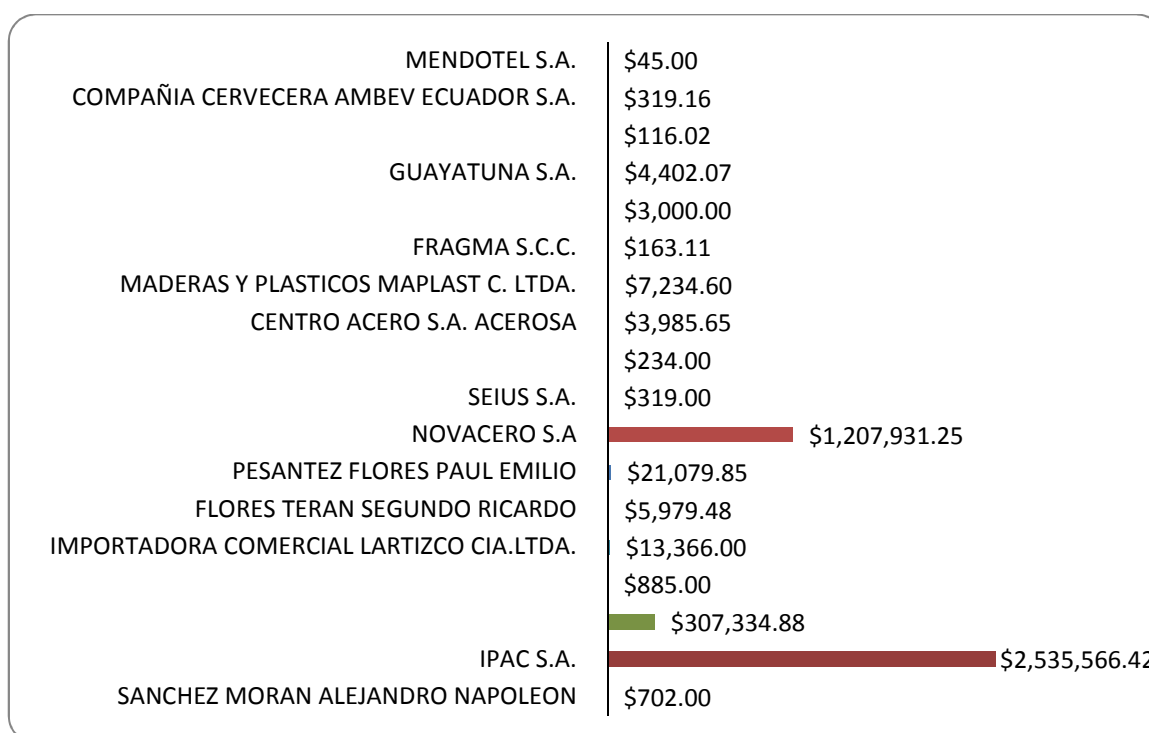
MENDOTEL S.A. $45.00
COMPAÑIA CERVECERA AMBEV ECUADOR S.A. $319.16
$116.02
GUAYATUNA S.A. $4,402.07
$3,000.00
FRAGMA S.C.C. $163.11
MADERAS Y PLASTICOS MAPLAST C. LTDA. $7,234.60
CENTRO ACERO S.A. ACEROSA $3,985.65
$234.00
SEIUS S.A. $319.00
NOVACERO S.A $1,207,931.25
PESANTEZ FLORES PAUL EMILIO $21,079.85
FLORES TERAN SEGUNDO RICARDO $5,979.48
IMPORTADORA COMERCIAL LARTIZCO CIA.LTDA. $13,366.00
$885.00
$307,334.88
IPAC S.A. $2,535,566.4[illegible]
SANCHEZ MORAN ALEJANDRO NAPOLEON $702.00